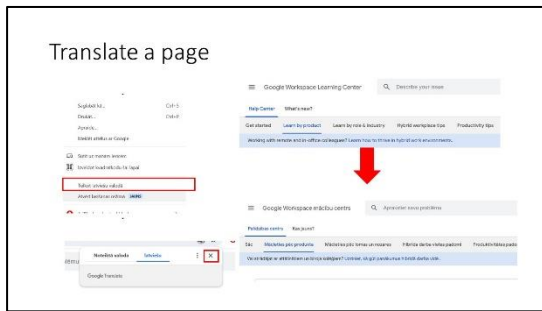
Translate a page

Saglabāt kā... Ctrl+S
Drukāt... Ctrl+P
Apraidīt...
Meklēt attēlu ar Google

Sūtīt uz maniem ierīcēm
Izveidot kvadrātkodu šai lapai

Tulkot: latviešu valodā
Atvērt lasītavas režīmā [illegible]

Noteiktā valoda | Latviešu
Google Translate

Google Workspace Learning Center
Describe your issue
Help Center | What's new?
Get started | Learn by product | Learn by role & industry | Hybrid workplace tips | Productivity tips
Working with remote and in-office colleagues? Learn how to thrive in hybrid work environments.

Google Workspace mācību centrs
Aprakstiet savu problēmu
Palīdzības centrs | Kas jauns?
Sāc | Mācieties pēc produkta | Mācieties pēc lomas un nozares | Hibrīda darba vietas padomi | Produktivitātes padomi
Vai strādājat ar attālinātiem un birojā esošiem kolēģiem? Uzziniet, kā gūt panākumus hibrīdā darba vidē.